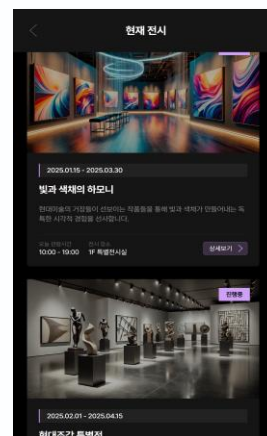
현재 전시

2025.01.15 - 2025.03.30

빛과 색채의 하모니

현대미술의 거장들이 선보이는 작품들을 통해 빛과 색채가 만들어내는 독특한 시각적 경험을 선사합니다.

운영 시간
10:00 - 19:00

전시 장소
1F 특별전시실

상세보기 >

진행중

2025.02.01 - 2025.04.15

현대조각 특별전